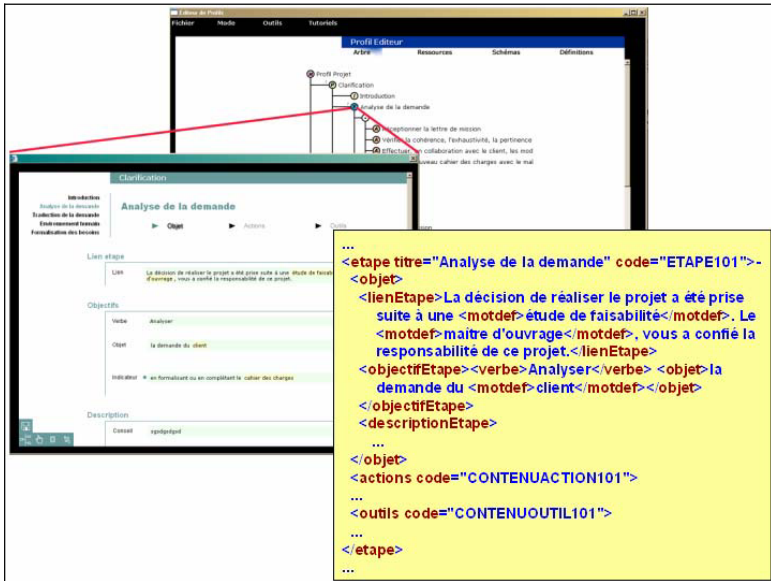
Editeur de Profils

Fichier Mode Outils Tutoriels

Profil Editeur

Arbre Ressources Schémas Définitions

Profil Projet

Clarification

Introduction

Analyse de la demande

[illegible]ceptionner la lettre de mission

Vérifier la cohérence, l'exhaustivité, la pertinence

Effectuer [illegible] collaboration avec le client, les mod

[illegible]uveau cahier des charges avec le mai

Clarification

Introduction
Analyse de la demande
Traduction de la demande
Environnement humain
Formalisation des besoins

Analyse de la demande

Objet Actions Outils

Lien etape

Lien La décision de réaliser le projet a été prise suite à une étude de faisabili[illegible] d'ouvrage, vous a confié la responsabilité de ce projet.

Objectifs

Verbe Analyser

Objet la demande du client

Indicateur en formalisant ou en complétant le cahier des charges

Description

Conseil zgsdgsdgsd

...
<etape titre="Analyse de la demande" code="ETAPE101">-
<objet>
<lienEtape>La décision de réaliser le projet a été prise suite à une <motdef>étude de faisabilité</motdef>. Le <motdef>maître d'ouvrage</motdef>, vous a confié la responsabilité de ce projet.</lienEtape>
<objectifEtape><verbe>Analyser</verbe> <objet>la demande du <motdef>client</motdef></objet>
</objectifEtape>
<descriptionEtape>
...
</objet>
<actions code="CONTENUACTION101">
...
<outils code="CONTENUOUTIL101">
...
</etape>
...